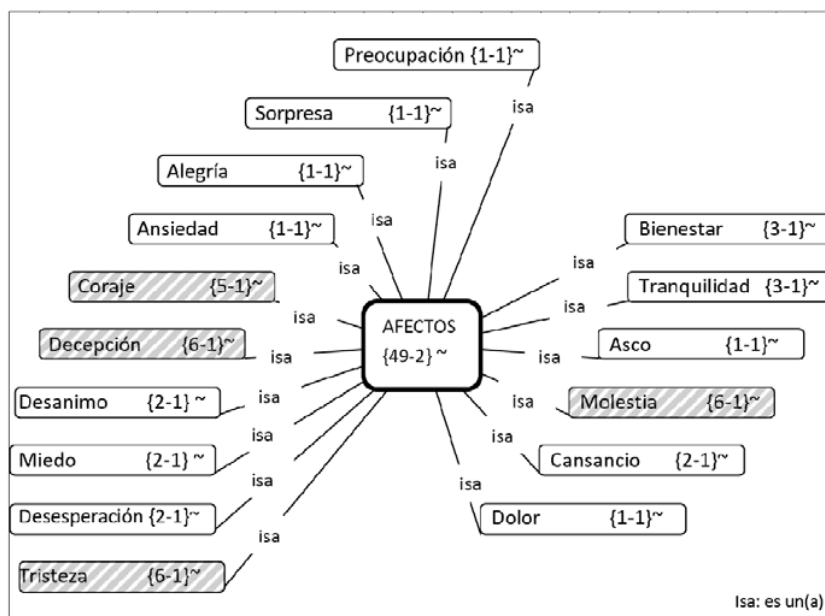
Preocupación {1-1}~

isa

Sorpresa {1-1}~

isa

Alegría {1-1}~

isa

Ansiedad {1-1}~

isa

Coraje {5-1}~

isa

Decepción {6-1}~

isa

Desanimo {2-1} ~

isa

Miedo {2-1} ~

isa

Desesperación {2-1}~

isa

Tristeza {6-1}~

AFECTOS {49-2} ~

Bienestar {3-1}~

isa

Tranquilidad {3-1}~

isa

Asco {1-1}~

isa

Molestia {6-1}~

isa

Cansancio {2-1}~

isa

Dolor {1-1}~

isa

Isa: es un(a)